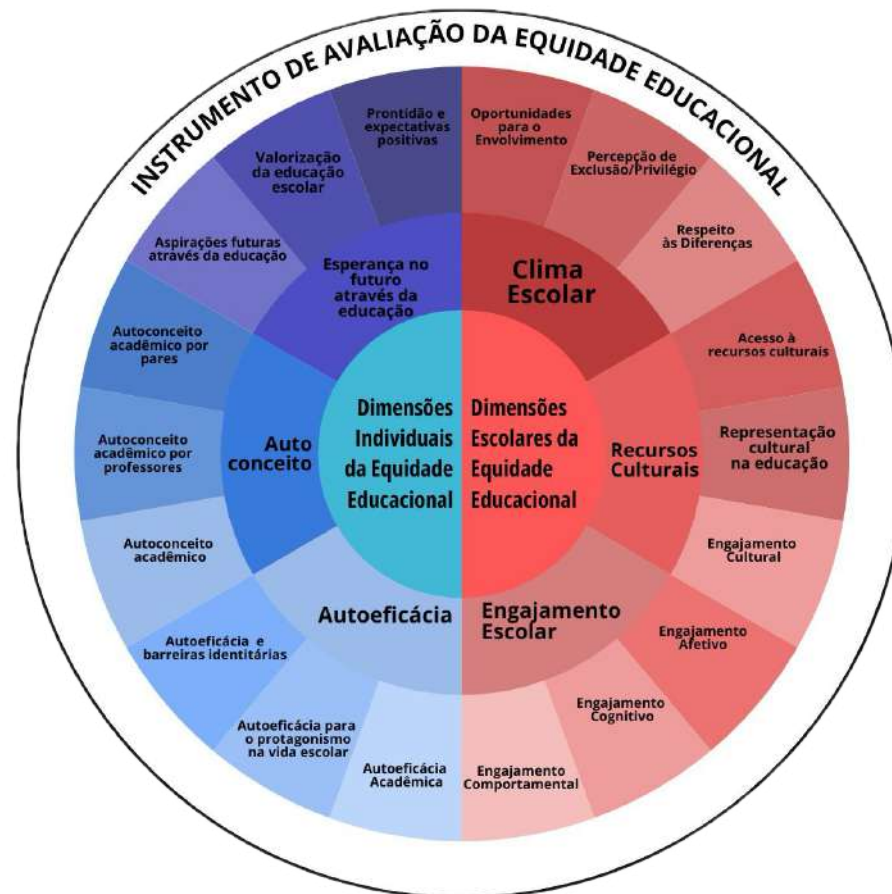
INSTRUMENTO DE AVALIAÇÃO DA EQUIDADE EDUCACIONAL

Prontidão e expectativas positivas

Valorização da educação escolar

Aspirações futuras através da educação

Esperança no futuro através da educação

Autoconceito acadêmico por pares

Autoconceito acadêmico por professores

Auto conceito

Autoconceito acadêmico

Autoeficácia e barreiras identitárias

Autoeficácia

Autoeficácia para o protagonismo na vida escolar

Autoeficácia Acadêmica

Dimensões Individuais da Equidade Educacional

Dimensões Escolares da Equidade Educacional

Oportunidades para o Envolvimento

Percepção de Exclusão/Privilégio

Respeito às Diferenças

Clima Escolar

Acesso à recursos culturais

Representação cultural na educação

Recursos Culturais

Engajamento Cultural

Engajamento Afetivo

Engajamento Escolar

Engajamento Cognitivo

Engajamento Comportamental